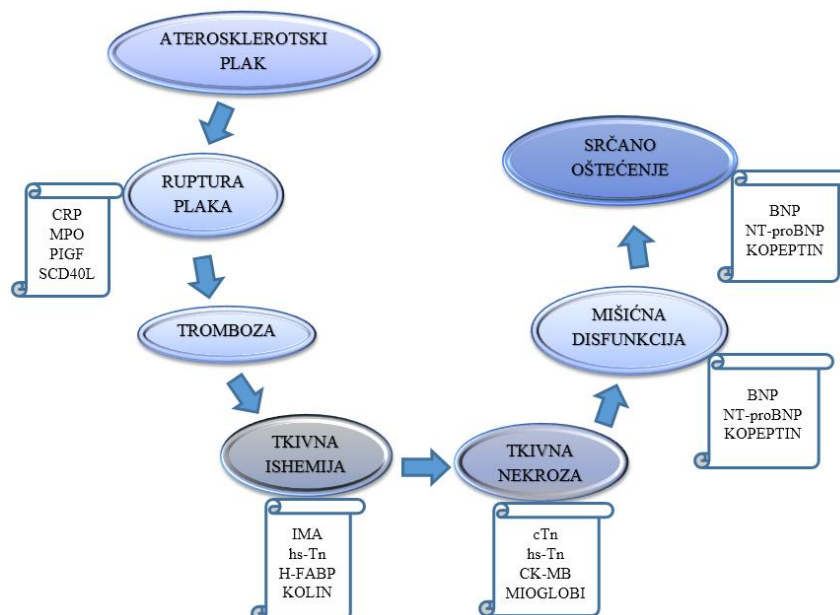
ATEROSKLEROTSKI PLAK

RUPTURA PLAKA

CRP
MPO
PIGF
SCD40L

TROMBOZA

TKIVNA ISHEMIJA

IMA
hs-Tn
H-FABP
KOLIN

TKIVNA NEKROZA

cTn
hs-Tn
CK-MB
MIOGLOBI

MIŠIĆNA DISFUNKCIJA

BNP
NT-proBNP
KOPEPTIN

SRČANO OŠTEĆENJE

BNP
NT-proBNP
KOPEPTIN